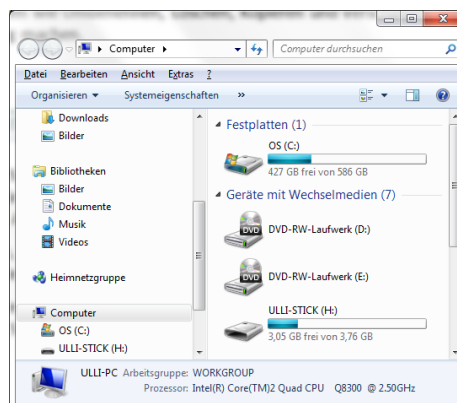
Computer ▸

Computer durchsuchen

Datei Bearbeiten Ansicht Extras ?

Organisieren ▾ Systemeigenschaften »

Downloads
Bilder

Bibliotheken
Bilder
Dokumente
Musik
Videos

Heimnetzgruppe

Computer
OS (C:)
ULLI-STICK (H:)

Festplatten (1)

OS (C:)
427 GB frei von 586 GB

Geräte mit Wechselmedien (7)

DVD
DVD-RW-Laufwerk (D:)

DVD
DVD-RW-Laufwerk (E:)

ULLI-STICK (H:)
3,05 GB frei von 3,76 GB

ULLI-PC Arbeitsgruppe: WORKGROUP
Prozessor: Intel(R) Core(TM)2 Quad CPU Q8300 @ 2.50GHz